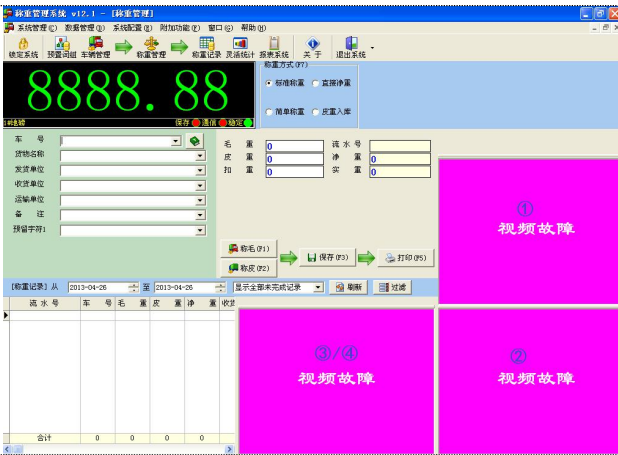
称重管理系统 v12.1 - [称重管理]

系统管理(C) 数据管理(D) 系统配置(E) 附加功能(F) 窗口(G) 帮助(H)

锁定系统 预置词组 车辆管理 称重管理 称重记录 灵活统计 报表系统 关于 退出系统

8888.88

5秒稳定 保存 通信 稳定

称重方式(F7)
标准称重 直接净重
简单称重 皮重入库

车号
货物名称
发货单位
收货单位
运输单位
备注
预留字符1

毛重 0
皮重 0
扣重 0
流水号
净重 0
实重 0

称毛(F1)
称皮(F2)
保存(F3)
打印(F5)

【称重记录】从 2013-04-26 至 2013-04-26 显示全部未完成记录 刷新 过滤

| 流水号 | 车号 | 毛重 | 皮重 | 净重 | 收货 |
|---|---|---|---|---|---|
| 合计 | 0 | 0 | 0 | 0 | |

①
视频故障

③/④
视频故障

②
视频故障